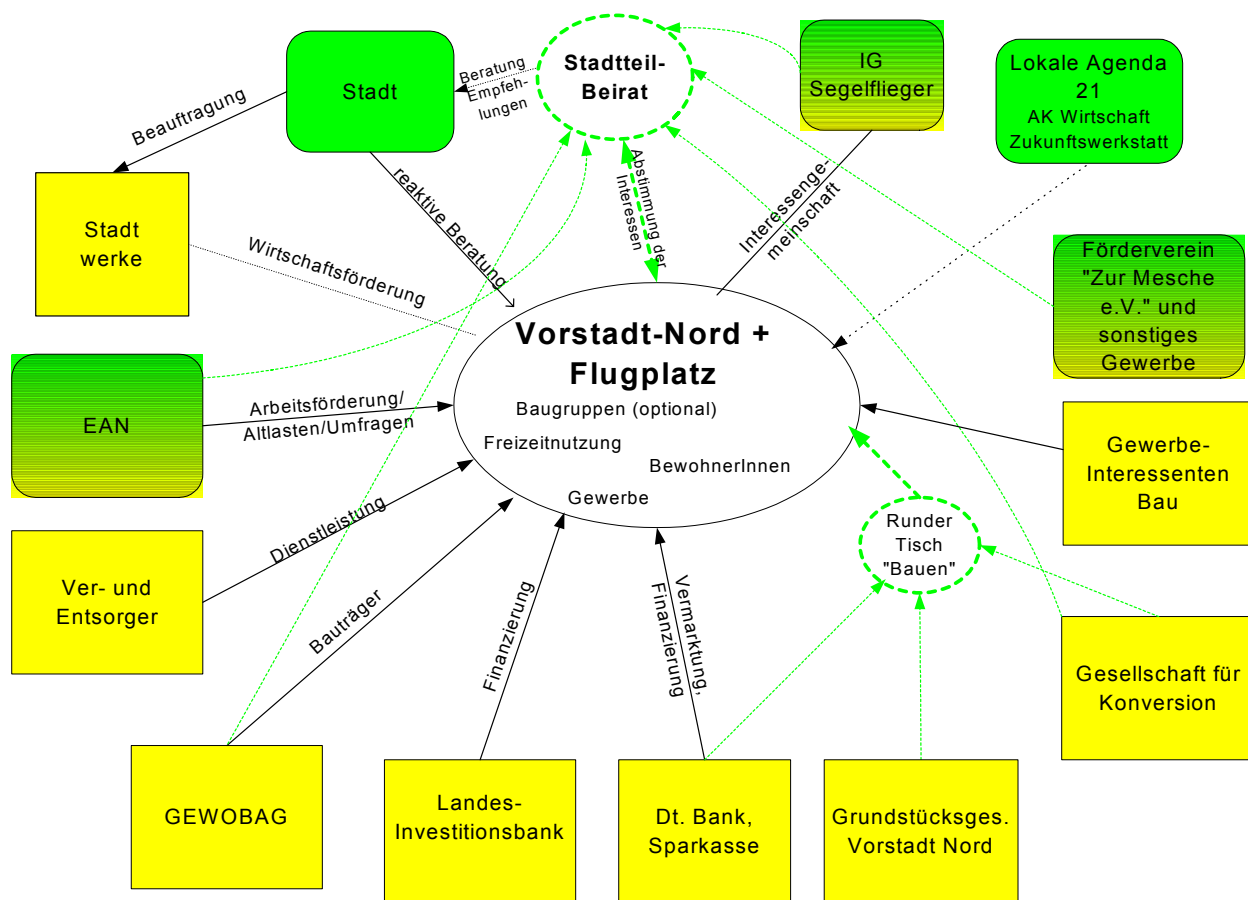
Stadt

Beratung Empfehlungen

Stadtteil-Beirat

IG Segelflieger

Lokale Agenda 21
AK Wirtschaft
Zukunftswerkstatt

Beauftragung

Stadt werke

reaktive Beratung

Abstimmung der Interessen

Interessengemeinschaft

Wirtschaftsförderung

Förderverein "Zur Mesche e.V." und sonstiges Gewerbe

Vorstadt-Nord + Flugplatz
Baugruppen (optional)
Freizeitnutzung
BewohnerInnen
Gewerbe

EAN

Arbeitsförderung/ Altlasten/Umfragen

Gewerbe-Interessenten Bau

Dienstleistung

Ver- und Entsorger

Runder Tisch "Bauen"

Bauträger

Finanzierung

Vermarktung, Finanzierung

Gesellschaft für Konversion

GEWOBAG

Landes-Investitionsbank

Dt. Bank, Sparkasse

Grundstücksges. Vorstadt Nord